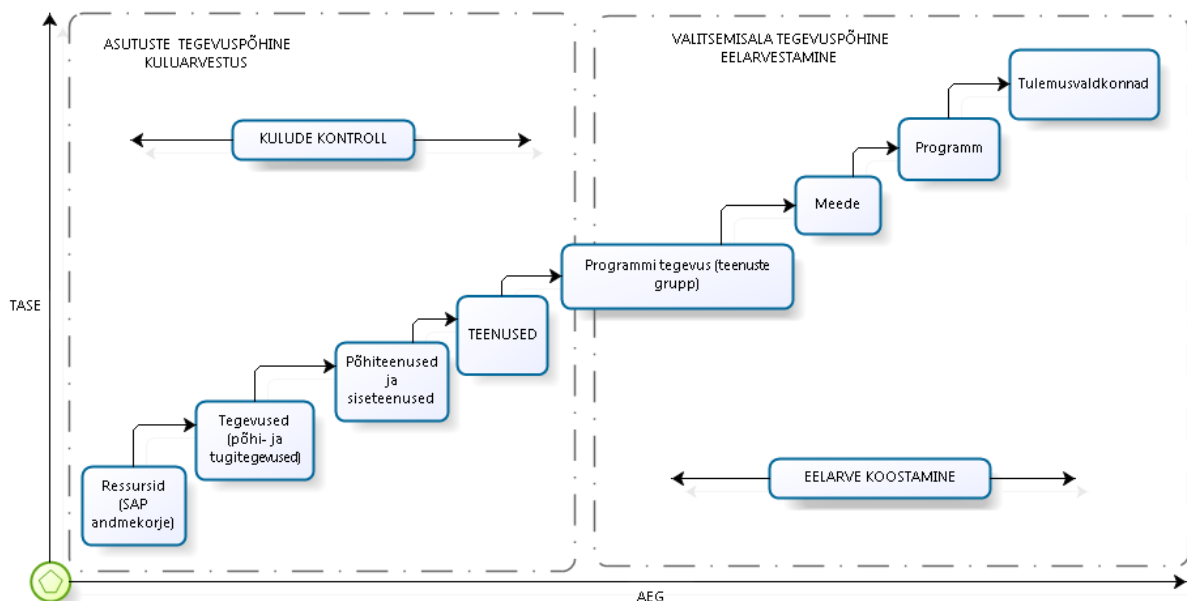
ASUTUSTE TEGEVUSPÕHINE KULUARVESTUS

VALITSEMISALA TEGEVUSPÕHINE EELARVESTAMINE

KULUDE KONTROLL

Tulemusvaldkonnad

Programm

Meede

Programmi tegevus (teenuste grupp)

TEENUSED

Põhiteenused ja siseteenused

Tegevused (põhi- ja tugitegevused)

Ressursid (SAP andmekorje)

EELARVE KOOSTAMINE

TASE

AEG